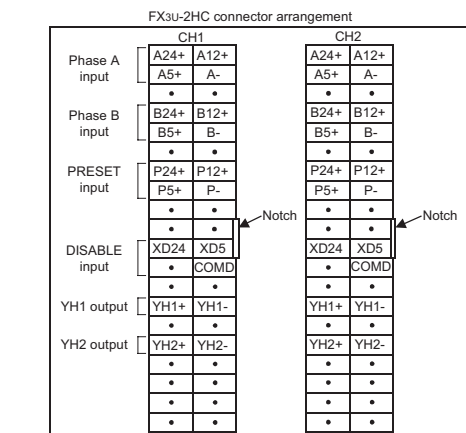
FX3U-2HC connector arrangement

Phase A input
Phase B input
PRESET input
DISABLE input
YH1 output
YH2 output

| CH1 | |
|---|---|
| A24+ | A12+ |
| A5+ | A- |
| • | • |
| B24+ | B12+ |
| B5+ | B- |
| • | • |
| P24+ | P12+ |
| P5+ | P- |
| • | • |
| • | • |
| XD24 | XD5 |
| • | COMD |
| • | • |
| YH1+ | YH1- |
| • | • |
| YH2+ | YH2- |
| • | • |
| • | • |
| • | • |
| • | • |

Notch

| CH2 | |
|---|---|
| A24+ | A12+ |
| A5+ | A- |
| • | • |
| B24+ | B12+ |
| B5+ | B- |
| • | • |
| P24+ | P12+ |
| P5+ | P- |
| • | • |
| • | • |
| XD24 | XD5 |
| • | COMD |
| • | • |
| YH1+ | YH1- |
| • | • |
| YH2+ | YH2- |
| • | • |
| • | • |
| • | • |
| • | • |

Notch